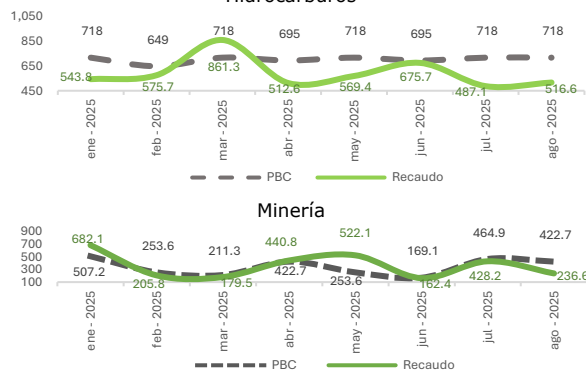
Hidrocarburos

1,050
850
650
450

718 649 718 695 718 695 718 718

543.8 575.7 861.3 512.6 569.4 675.7 487.1 516.6

ene - 2025
feb - 2025
mar - 2025
abr - 2025
may - 2025
jun - 2025
jul - 2025
ago - 2025

PBC
Recaudo

Minería

900
700
500
300
100

682.1 253.6 211.3 440.8 522.1 169.1 464.9 422.7

507.2 205.8 179.5 422.7 253.6 162.4 428.2 236.6

ene - 2025
feb - 2025
mar - 2025
abr - 2025
may - 2025
jun - 2025
jul - 2025
ago - 2025

PBC
Recaudo